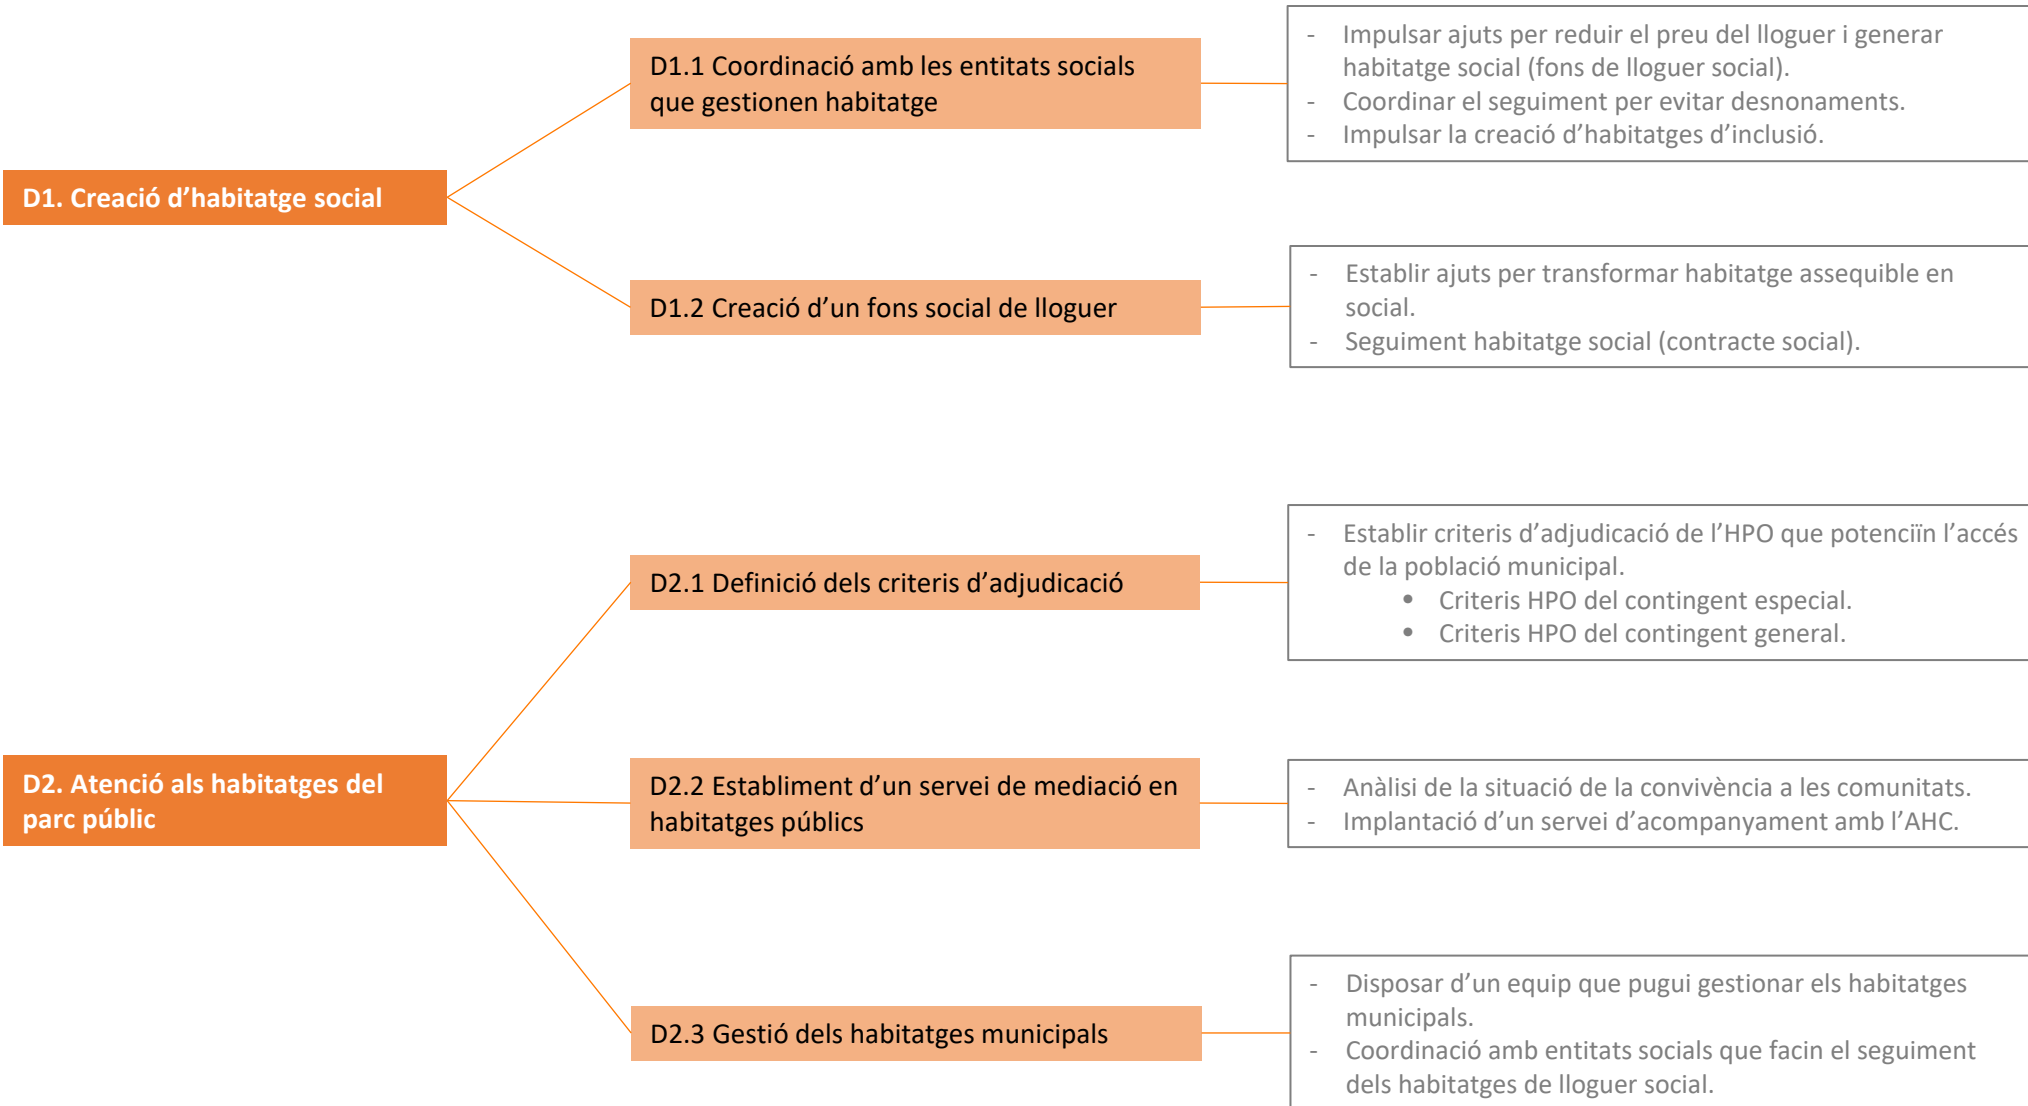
D1. Creació d’habitatge social

D1.1 Coordinació amb les entitats socials que gestionen habitatge

- Impulsar ajuts per reduir el preu del lloguer i generar habitatge social (fons de lloguer social).
- Coordinar el seguiment per evitar desnonaments.
- Impulsar la creació d’habitatges d’inclusió.

D1.2 Creació d’un fons social de lloguer

- Establir ajuts per transformar habitatge assequible en social.
- Seguiment habitatge social (contracte social).

D2. Atenció als habitatges del parc públic

D2.1 Definició dels criteris d’adjudicació

- Establir criteris d’adjudicació de l’HPO que potenciïn l’accés de la població municipal.
  • Criteris HPO del contingent especial.
  • Criteris HPO del contingent general.

D2.2 Establiment d’un servei de mediació en habitatges públics

- Anàlisi de la situació de la convivència a les comunitats.
- Implantació d’un servei d’acompanyament amb l’AHC.

D2.3 Gestió dels habitatges municipals

- Disposar d’un equip que pugui gestionar els habitatges municipals.
- Coordinació amb entitats socials que facin el seguiment dels habitatges de lloguer social.